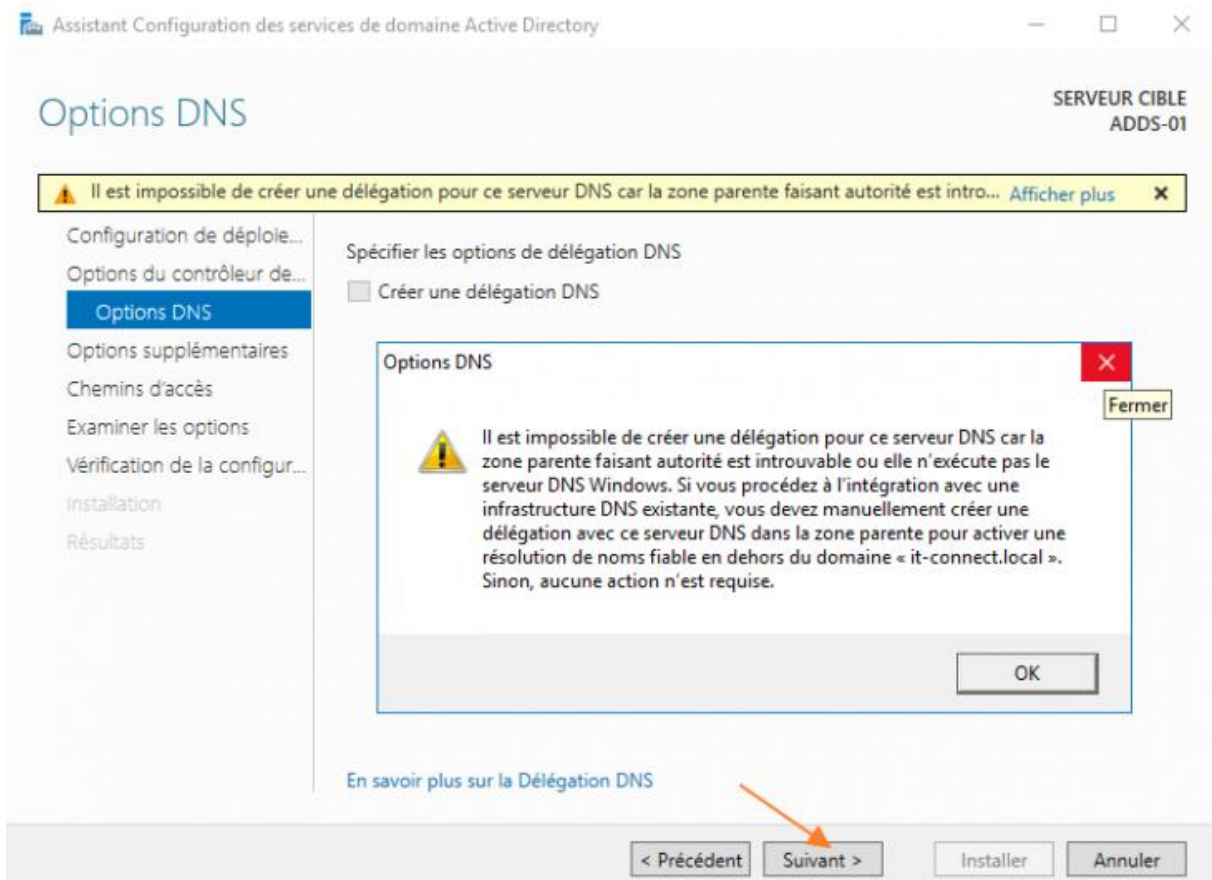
Assistant Configuration des services de domaine Active Directory

Options DNS

SERVEUR CIBLE
ADDS-01

Il est impossible de créer une délégation pour ce serveur DNS car la zone parente faisant autorité est intro... Afficher plus

Configuration de déploie...
Options du contrôleur de...
Options DNS
Options supplémentaires
Chemins d'accès
Examiner les options
Vérification de la configur...
Installation
Résultats

Spécifier les options de délégation DNS

Créer une délégation DNS

Options DNS

Fermer

Il est impossible de créer une délégation pour ce serveur DNS car la zone parente faisant autorité est introuvable ou elle n'exécute pas le serveur DNS Windows. Si vous procédez à l'intégration avec une infrastructure DNS existante, vous devez manuellement créer une délégation avec ce serveur DNS dans la zone parente pour activer une résolution de noms fiable en dehors du domaine « it-connect.local ». Sinon, aucune action n'est requise.

OK

En savoir plus sur la Délégation DNS

< Précédent
Suivant >
Installer
Annuler